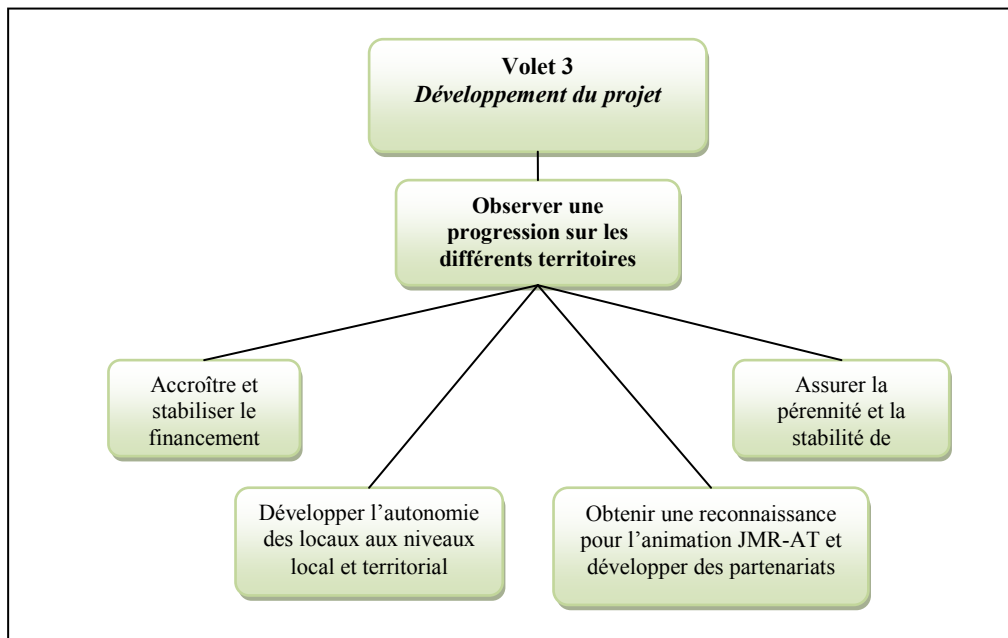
**Volet 3**
*Développement du projet*

**Observer une progression sur les différents territoires**

Accroître et stabiliser le financement

Assurer la pérennité et la stabilité de

Développer l'autonomie des locaux aux niveaux local et territorial

Obtenir une reconnaissance pour l'animation JMR-AT et développer des partenariats